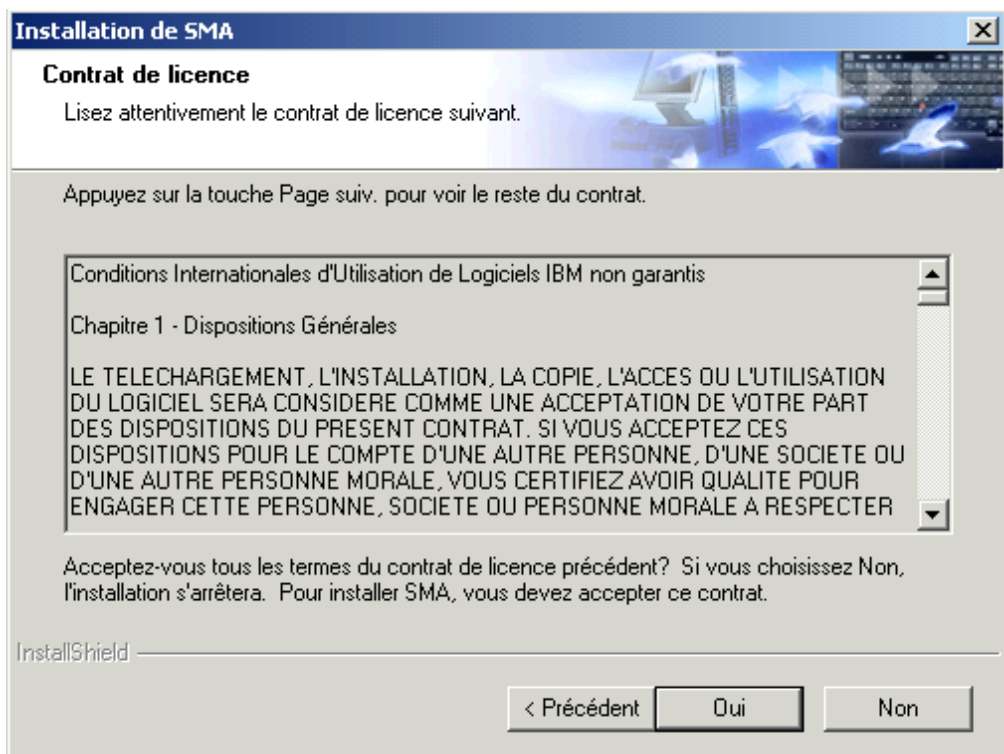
Installation de SMA

Contrat de licence

Lisez attentivement le contrat de licence suivant.

Appuyez sur la touche Page suiv. pour voir le reste du contrat.

Conditions Internationales d'Utilisation de Logiciels IBM non garantis

Chapitre 1 - Dispositions Générales

LE TELECHARGEMENT, L'INSTALLATION, LA COPIE, L'ACCES OU L'UTILISATION DU LOGICIEL SERA CONSIDERE COMME UNE ACCEPTATION DE VOTRE PART DES DISPOSITIONS DU PRESENT CONTRAT. SI VOUS ACCEPTEZ CES DISPOSITIONS POUR LE COMPTE D'UNE AUTRE PERSONNE, D'UNE SOCIETE OU D'UNE AUTRE PERSONNE MORALE, VOUS CERTIFIEZ AVOIR QUALITE POUR ENGAGER CETTE PERSONNE, SOCIETE OU PERSONNE MORALE A RESPECTER

Acceptez-vous tous les termes du contrat de licence précédent? Si vous choisissez Non, l'installation s'arrêtera. Pour installer SMA, vous devez accepter ce contrat.

InstallShield

< Précédent

Oui

Non